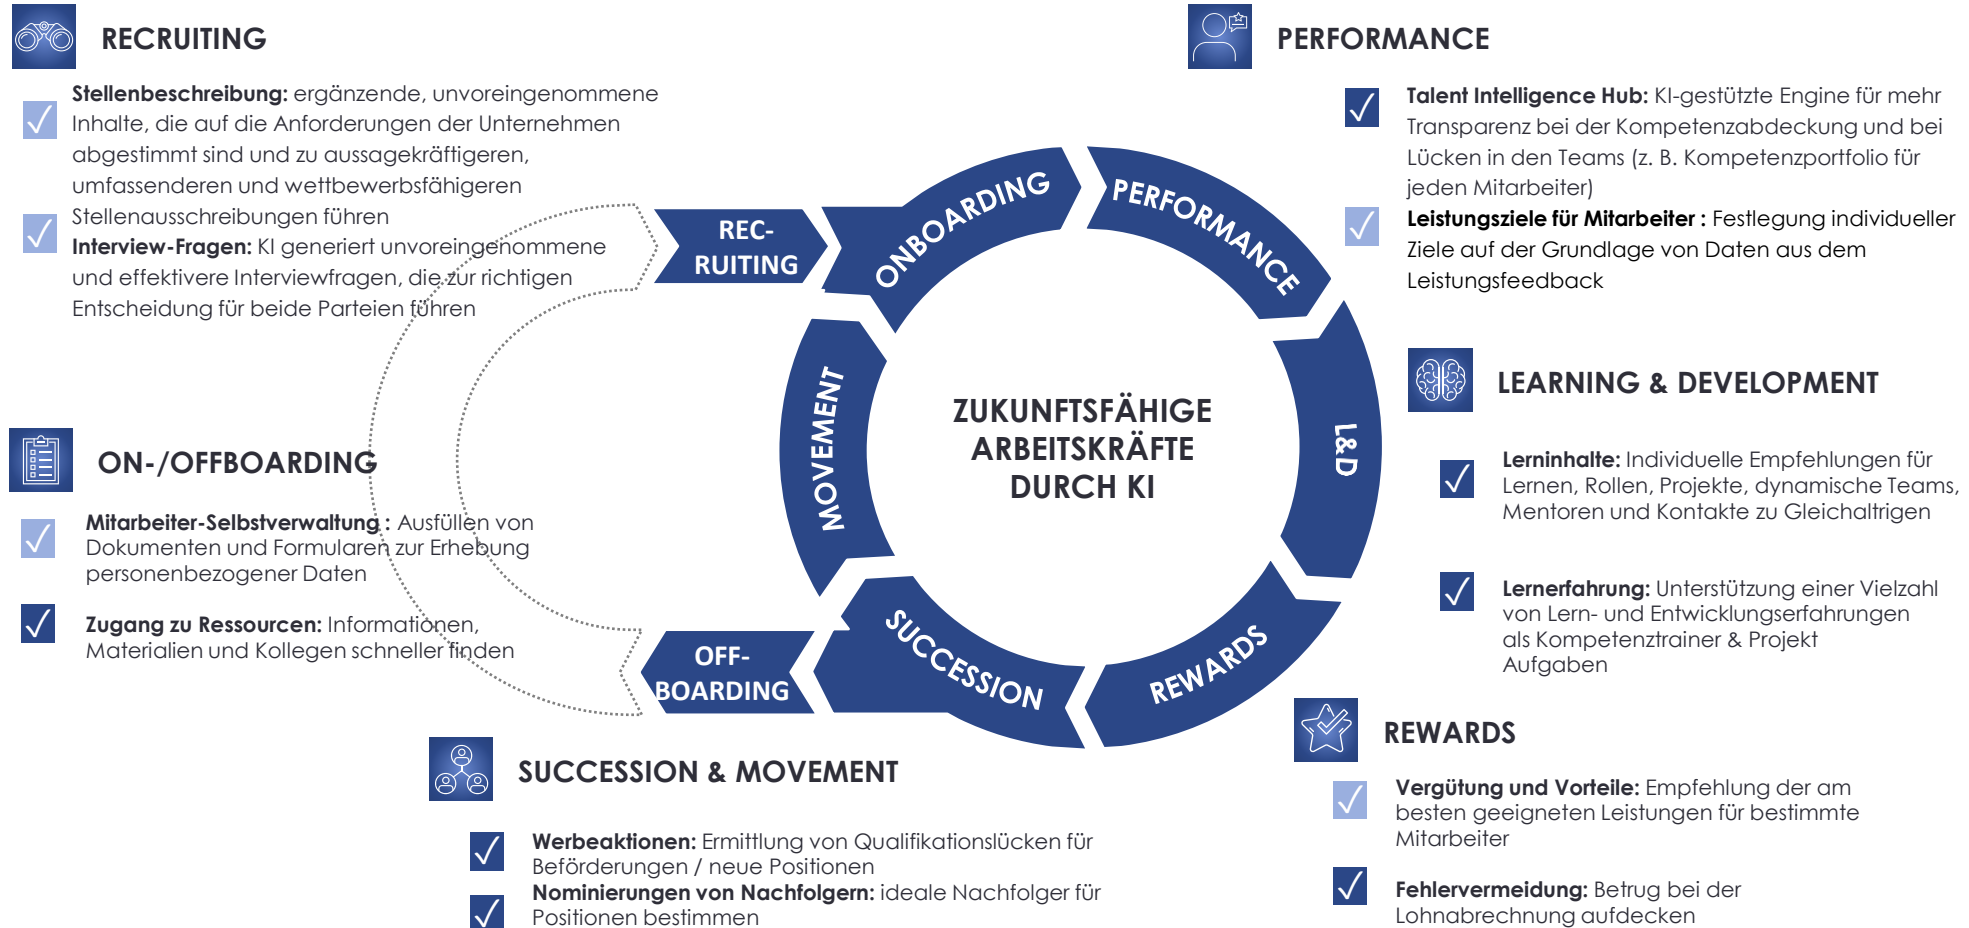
RECRUITING

**Stellenbeschreibung:** ergänzende, unvoreingenommene Inhalte, die auf die Anforderungen der Unternehmen abgestimmt sind und zu aussagekräftigeren, umfassenderen und wettbewerbsfähigeren Stellenausschreibungen führen

**Interview-Fragen:** KI generiert unvoreingenommene und effektivere Interviewfragen, die zur richtigen Entscheidung für beide Parteien führen

PERFORMANCE

**Talent Intelligence Hub:** KI-gestützte Engine für mehr Transparenz bei der Kompetenzabdeckung und bei Lücken in den Teams (z. B. Kompetenzportfolio für jeden Mitarbeiter)

**Leistungsziele für Mitarbeiter :** Festlegung individueller Ziele auf der Grundlage von Daten aus dem Leistungsfeedback

REC-RUITING

ONBOARDING

PERFORMANCE

L&D

REWARDS

SUCCESSION

OFF-BOARDING

MOVEMENT

ZUKUNFTSFÄHIGE ARBEITSKRÄFTE DURCH KI

LEARNING & DEVELOPMENT

**Lerninhalte:** Individuelle Empfehlungen für Lernen, Rollen, Projekte, dynamische Teams, Mentoren und Kontakte zu Gleichaltrigen

**Lernerfahrung:** Unterstützung einer Vielzahl von Lern- und Entwicklungserfahrungen als Kompetenztrainer & Projekt Aufgaben

ON-/OFFBOARDING

**Mitarbeiter-Selbstverwaltung :** Ausfüllen von Dokumenten und Formularen zur Erhebung personenbezogener Daten

**Zugang zu Ressourcen:** Informationen, Materialien und Kollegen schneller finden

SUCCESSION & MOVEMENT

**Werbeaktionen:** Ermittlung von Qualifikationslücken für Beförderungen / neue Positionen

**Nominierungen von Nachfolgern:** ideale Nachfolger für Positionen bestimmen

REWARDS

**Vergütung und Vorteile:** Empfehlung der am besten geeigneten Leistungen für bestimmte Mitarbeiter

**Fehlervermeidung:** Betrug bei der Lohnabrechnung aufdecken